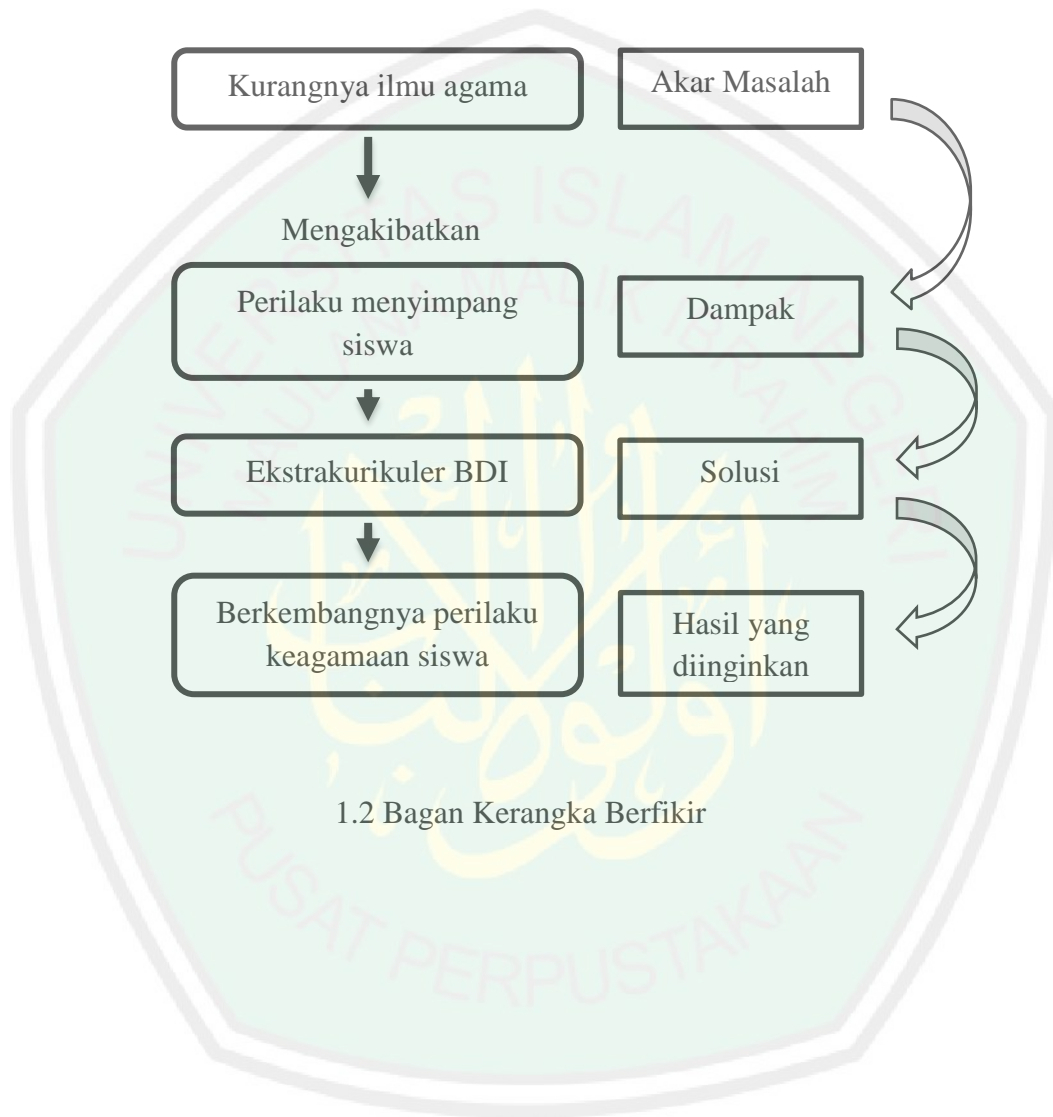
Kurangnya ilmu agama

Akar Masalah

Mengakibatkan

Perilaku menyimpang siswa

Dampak

Ekstrakurikuler BDI

Solusi

Berkembangnya perilaku keagamaan siswa

Hasil yang diinginkan

1.2 Bagan Kerangka Berfikir

UNIVERSITAS ISLAM NEGERI MAULANA MALIK IBRAHIM

PUSAT PERPUSTAKAAN